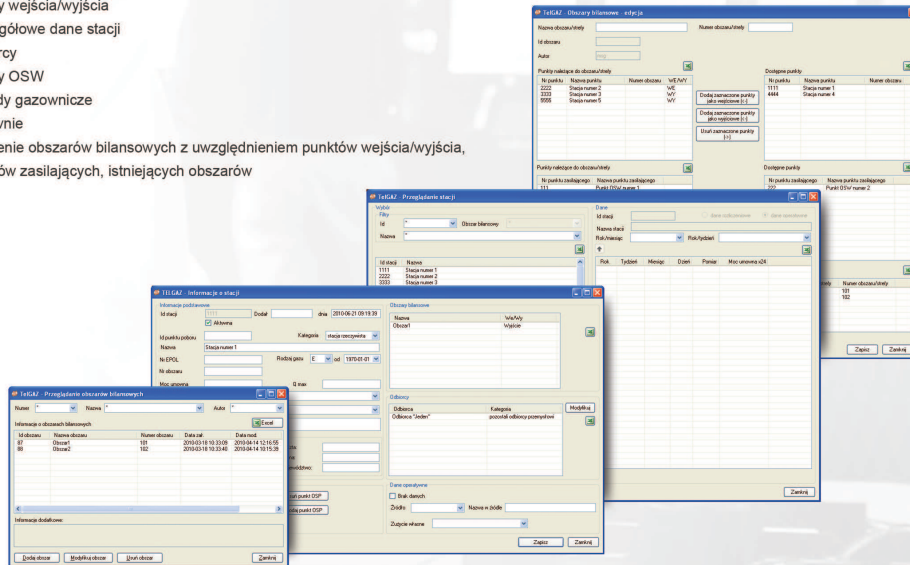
y wejścia/wyjścia
gółowe dane stacji
rcy
y OSW
dy gazownicze
wnie
enie obszarów bilansowych z uwzględnieniem punktów wejścia/wyjścia,
ów zasilających, istniejących obszarów

TelGAZ - Obszary bilansowe - edycja
Nazwa obszaru/strefy
Numer obszaru/strefy
Id obszaru
Autor
Punkty należące do obszaru/strefy
| Nr punktu | Nazwa punktu | Numer obszaru | WE/WY |
|---|---|---|---|
| 2222 | Stacja numer 2 | | WE |
| 3333 | Stacja numer 3 | | WY |
| 5555 | Stacja numer 5 | | WY |
Dodaj zaznaczone punkty jako wejściowe [<-]
Dodaj zaznaczone punkty jako wyjściowe [<-]
Usuń zaznaczone punkty [->]
Dostępne punkty
| Nr punktu | Nazwa punktu | Numer obszaru |
|---|---|---|
| 1111 | Stacja numer 1 | |
| 4444 | Stacja numer 4 | |
Punkty należące do obszaru/strefy
| Nr punktu zasilającego | Nazwa punktu zasilającego |
|---|---|
| 111 | Punkt OSW numer 1 |
Dostępne punkty
| Nr punktu zasilającego | Nazwa punktu zasilającego |
|---|---|
| 222 | Punkt OSW numer 2 |
Numer obszaru/strefy
101
102
Zapisz Zamknij

TelGAZ - Przeglądanie stacji
Wybór
Filtry
Id
Obszar bilansowy
Nazwa
| Id stacji | Nazwa |
|---|---|
| 1111 | Stacja numer 1 |
| 2222 | Stacja numer 2 |
| 3333 | Stacja numer 3 |
Dane
Id stacji
dane szczytowe
dane operatywne
Nazwa stacji
Rok/miesiąc
Rok/tydzień
| Rok | Tydzień | Miesiąc | Dzień | Pomiar | Moc umowna x24 |
|---|---|---|---|---|---|
Zamknij

TelGAZ - Informacje o stacji
Informacje podstawowe
Id stacji 1111 Dodał dnia 2010-06-21 09:18:39
Aktywna
Id punktu poboru
Kategoria stacja rzeczywista
Nazwa Stacja numer 1
Nr EPOL
Rodzaj gazu E od 1970-01-01
Nr obszaru
Nr ZK
Moc umowna
Q max
Obszary bilansowe
| Nazwa | We/Wy |
|---|---|
| Obszar1 | Wyjście |
Odbiorcy
Modyfikuj
| Odbiorca | Kategoria |
|---|---|
| Odbiorca "Jeden" | pozostali odbiorcy przemysłowi |
Dane operatywne
Brak danych
Źródło
Nazwa w źródle
Zużycie własne
Zapisz Zamknij
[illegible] punkt OSP
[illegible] punkt OSP

TelGAZ - Przeglądanie obszarów bilansowych
Numer
Nazwa
Autor
Informacje o obszarach bilansowych
Excel
| Id obszaru | Nazwa obszaru | Numer obszaru | Data zał. | Data mod. |
|---|---|---|---|---|
| 87 | Obszar1 | 101 | 2010-03-18 10:33:09 | 2010-04-14 12:16:55 |
| 88 | Obszar2 | 102 | 2010-03-18 10:33:40 | 2010-04-14 10:15:39 |
Informacje dodatkowe:
Dodaj obszar
Modyfikuj obszar
Usuń obszar
Zamknij